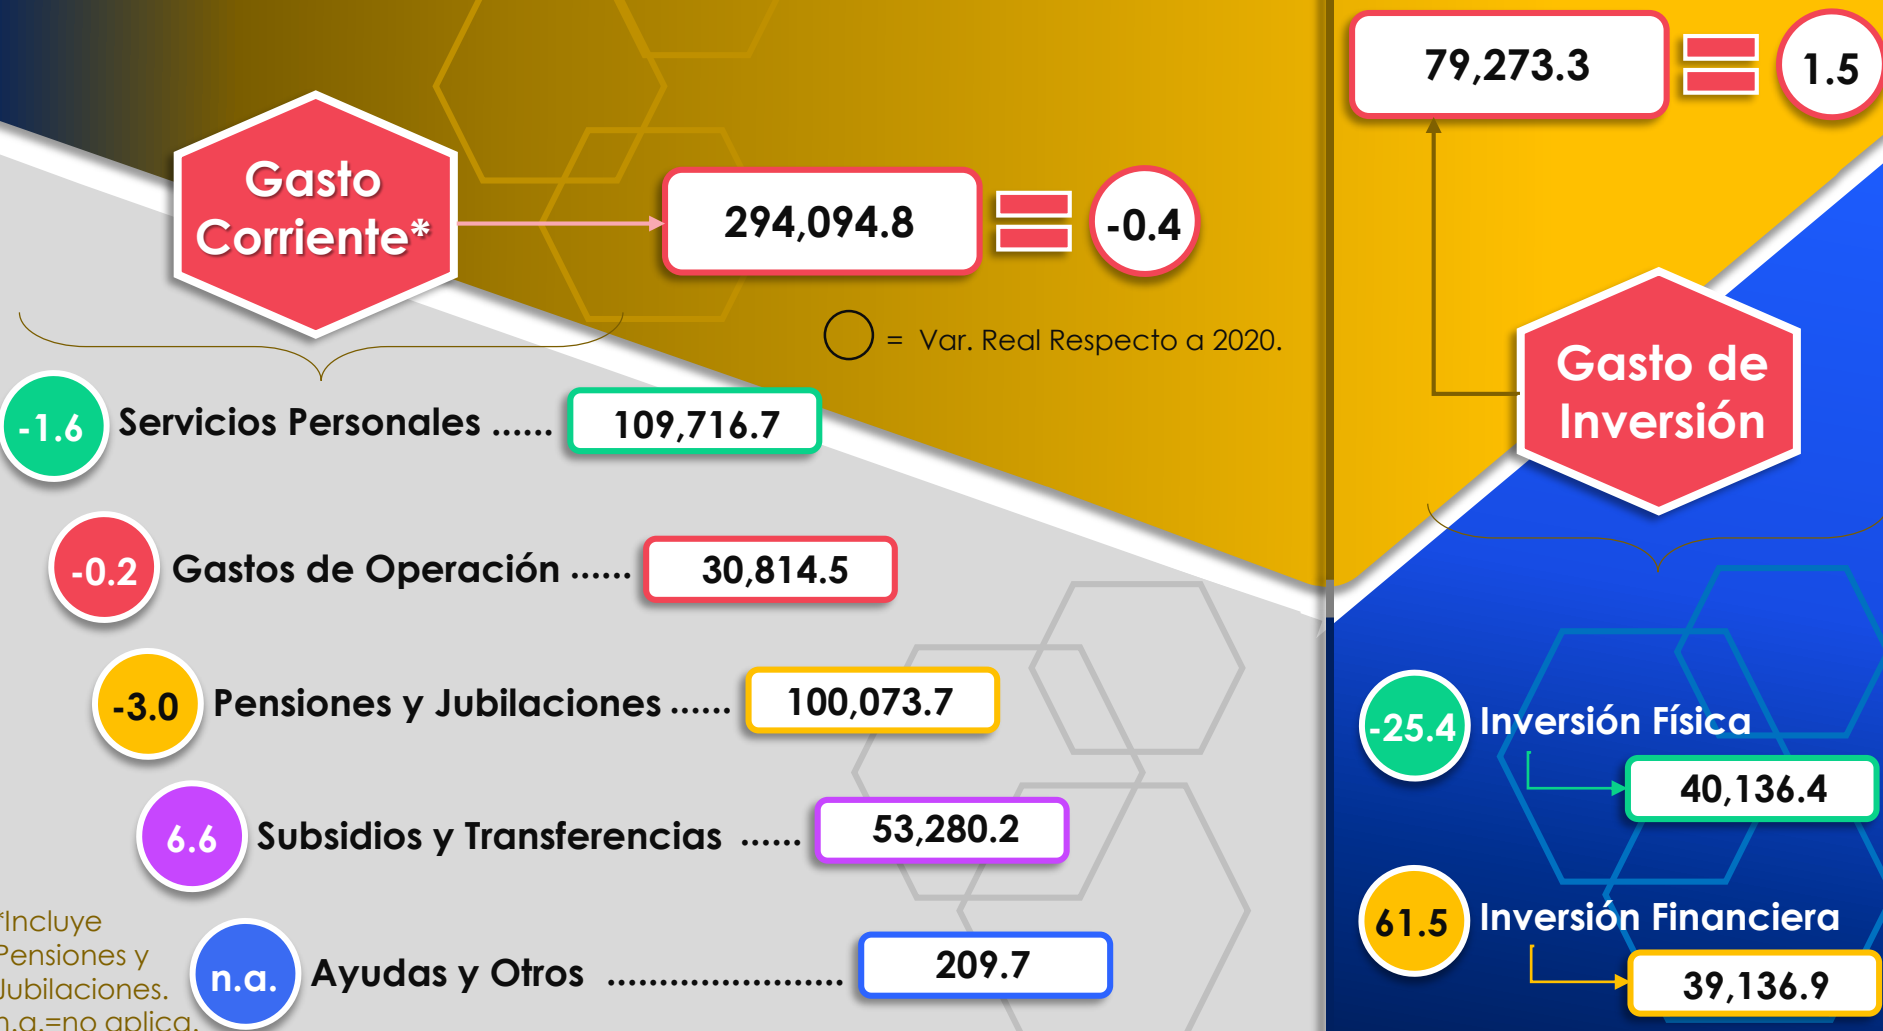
Gasto Corriente*

294,094.8

-0.4

= Var. Real Respecto a 2020.

-1.6 Servicios Personales ...... 109,716.7

-0.2 Gastos de Operación ...... 30,814.5

-3.0 Pensiones y Jubilaciones ...... 100,073.7

6.6 Subsidios y Transferencias ...... 53,280.2

n.a. Ayudas y Otros ...................... 209.7

*Incluye Pensiones y Jubilaciones. n.a.=no aplica.

79,273.3

1.5

Gasto de Inversión

-25.4 Inversión Física

40,136.4

61.5 Inversión Financiera

39,136.9